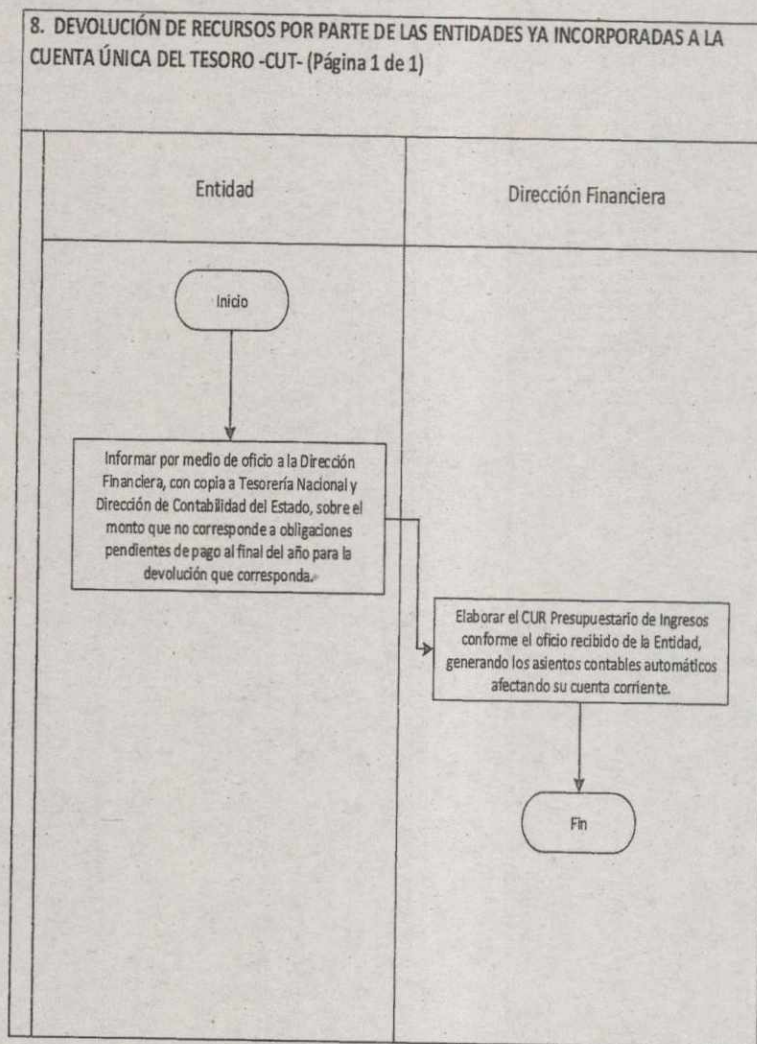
8. DEVOLUCIÓN DE RECURSOS POR PARTE DE LAS ENTIDADES YA INCORPORADAS A LA CUENTA ÚNICA DEL TESORO -CUT- (Página 1 de 1)

Entidad

Dirección Financiera

Inicio

Informar por medio de oficio a la Dirección Financiera, con copia a Tesorería Nacional y Dirección de Contabilidad del Estado, sobre el monto que no corresponde a obligaciones pendientes de pago al final del año para la devolución que corresponda.

Elaborar el CUR Presupuestario de Ingresos conforme el oficio recibido de la Entidad, generando los asientos contables automáticos afectando su cuenta corriente.

Fin